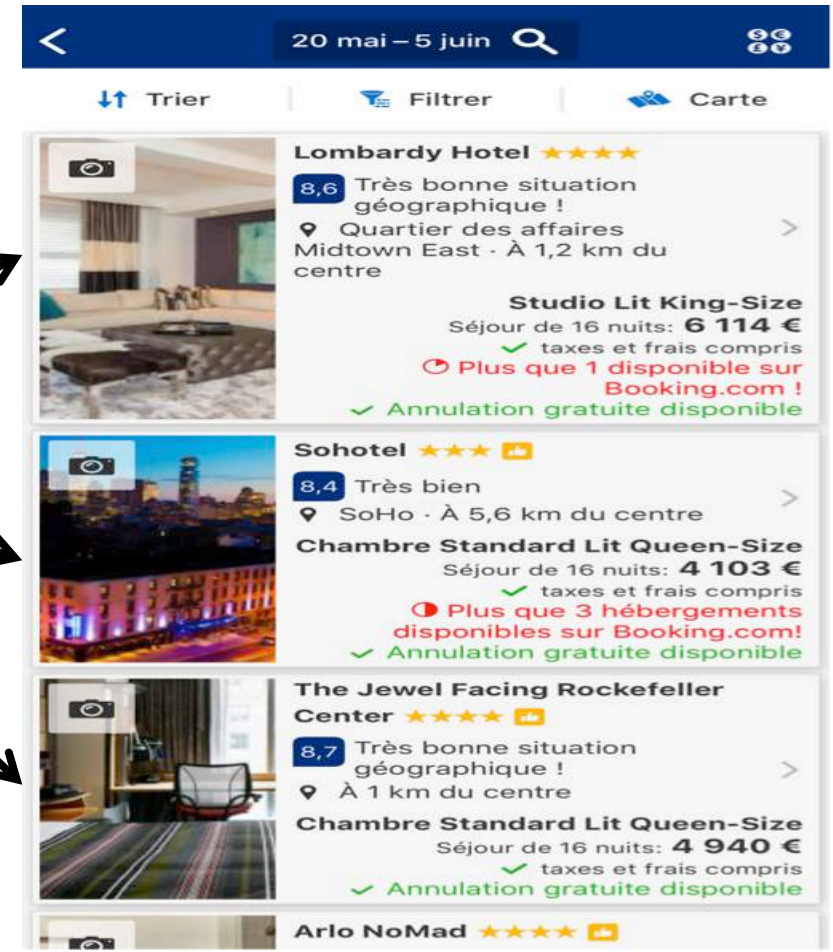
20 mai – 5 juin

Trier | Filtrer | Carte

Lombardy Hotel

8,6 Très bonne situation géographique !

Quartier des affaires Midtown East · À 1,2 km du centre

Studio Lit King-Size

Séjour de 16 nuits: 6 114 €

taxes et frais compris

Plus que 1 disponible sur Booking.com !

Annulation gratuite disponible

Sohotel

8,4 Très bien

SoHo · À 5,6 km du centre

Chambre Standard Lit Queen-Size

Séjour de 16 nuits: 4 103 €

taxes et frais compris

Plus que 3 hébergements disponibles sur Booking.com!

Annulation gratuite disponible

The Jewel Facing Rockefeller Center

8,7 Très bonne situation géographique !

À 1 km du centre

Chambre Standard Lit Queen-Size

Séjour de 16 nuits: 4 940 €

taxes et frais compris

Annulation gratuite disponible

Arlo NoMad